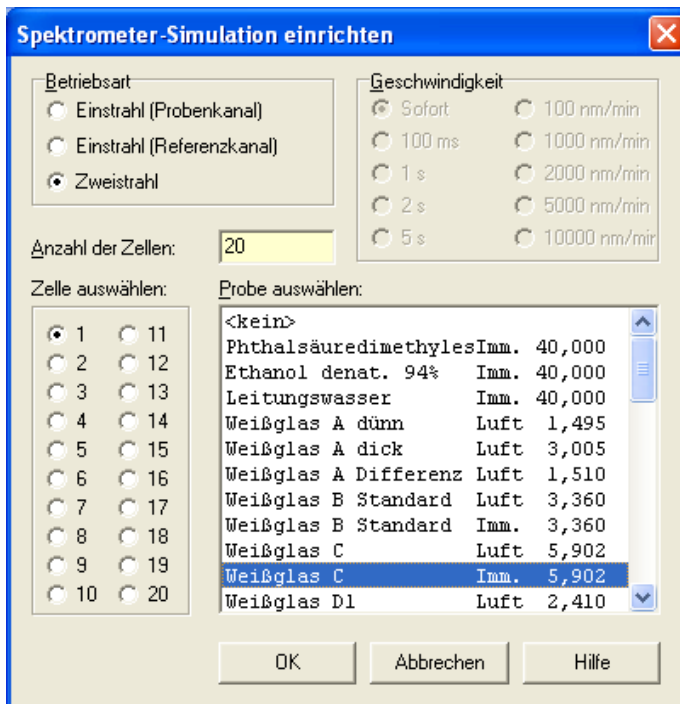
Spektrometer-Simulation einrichten

Betriebsart
Einstrahl (Probenkanal)
Einstrahl (Referenzkanal)
Zweistrahl

Geschwindigkeit
Sofort
100 ms
1 s
2 s
5 s
100 nm/min
1000 nm/min
2000 nm/min
5000 nm/min
10000 nm/mir

Anzahl der Zellen: 20

Zelle auswählen:
1 11
2 12
3 13
4 14
5 15
6 16
7 17
8 18
9 19
10 20

Probe auswählen:
<kein>
Phthalsäuredimethyles Imm. 40,000
Ethanol denat. 94% Imm. 40,000
Leitungswasser Imm. 40,000
Weißglas A dünn Luft 1,495
Weißglas A dick Luft 3,005
Weißglas A Differenz Luft 1,510
Weißglas B Standard Luft 3,360
Weißglas B Standard Imm. 3,360
Weißglas C Luft 5,902
Weißglas C Imm. 5,902
Weißglas D1 Luft 2,410

OK
Abbrechen
Hilfe